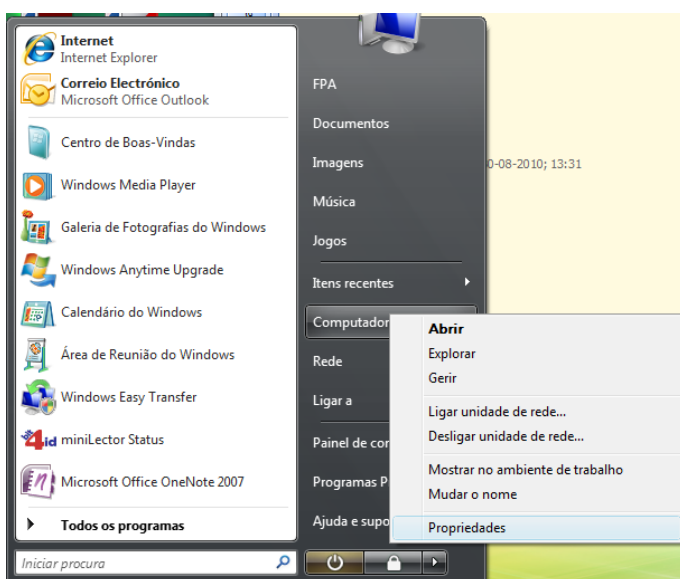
Internet
Internet Explorer
Correio Electrónico
Microsoft Office Outlook
Centro de Boas-Vindas
Windows Media Player
Galeria de Fotografias do Windows
Windows Anytime Upgrade
Calendário do Windows
Área de Reunião do Windows
Windows Easy Transfer
miniLector Status
Microsoft Office OneNote 2007
Todos os programas
Iniciar procura

FPA
Documentos
Imagens
Música
Jogos
Itens recentes
Computador
Rede
Ligar a
Painel de co
Programas P
Ajuda e supo

0-08-2010; 13:31

Abrir
Explorar
Gerir
Ligar unidade de rede...
Desligar unidade de rede...
Mostrar no ambiente de trabalho
Mudar o nome
Propriedades